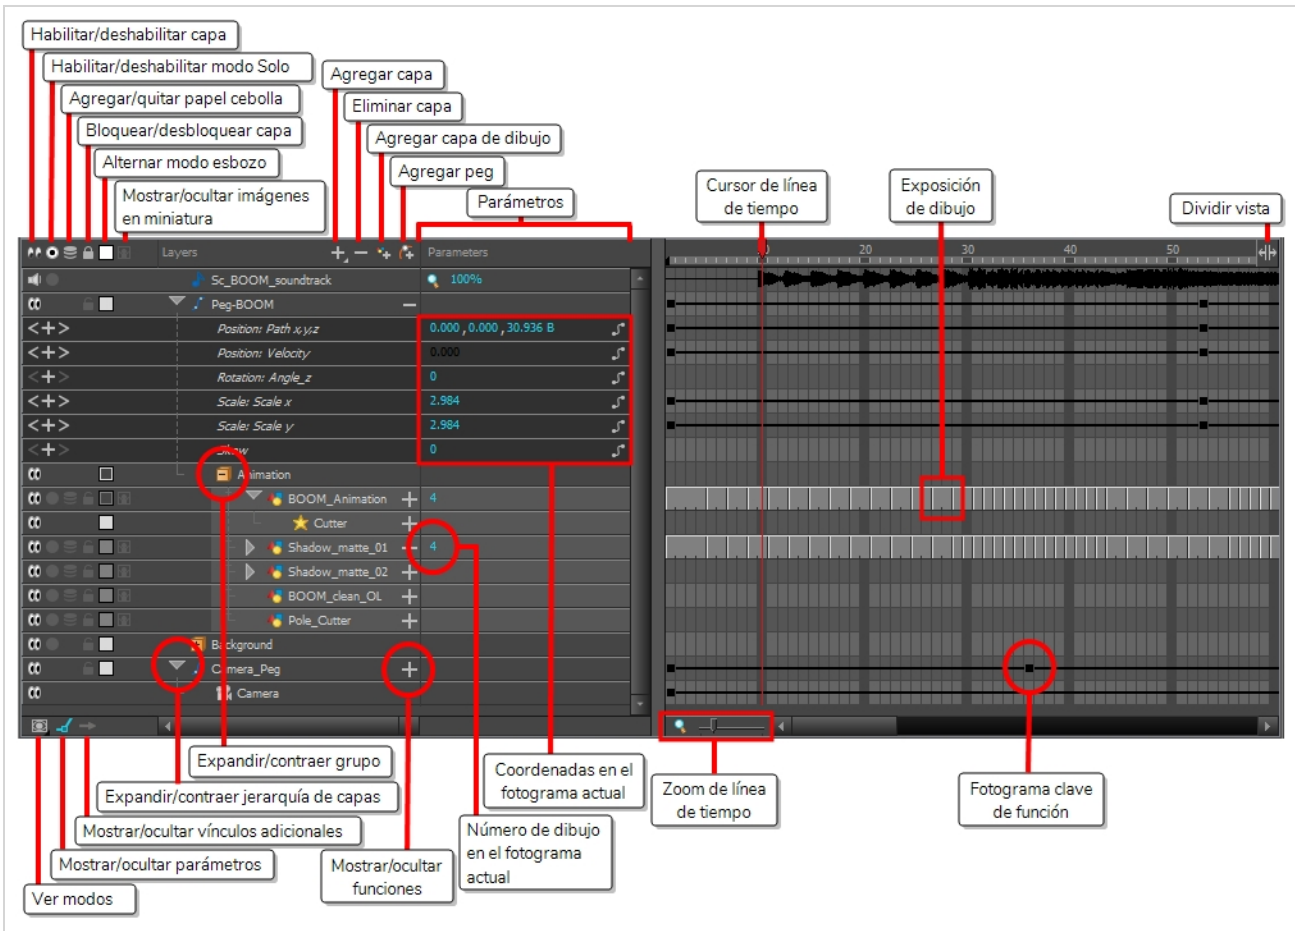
Habilitar/deshabilitar capa
Habilitar/deshabilitar modo Solo
Agregar/quitar papel cebolla
Bloquear/desbloquear capa
Alternar modo esbozo
Mostrar/ocultar imágenes en miniatura
Agregar capa
Eliminar capa
Agregar capa de dibujo
Agregar peg
Parámetros
Cursor de línea de tiempo
Exposición de dibujo
Dividir vista

Layers
Parameters
Sc_BOOM_soundtrack
100%
Peg-BOOM
Position: Path x,y,z
0.000 , 0.000 , 30.936 B
Position: Velocity
0.000
Rotation: Angle_z
0
Scale: Scale x
2.984
Scale: Scale y
2.984
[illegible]
0
A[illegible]imation
BOOM_Animation
4
Cutter
Shadow_matte_01
4
Shadow_matte_02
BOOM_clean_OL
Pole_Cutter
B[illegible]ckground
C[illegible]mera_Peg
Camera

20
30
40
50

Expandir/contraer grupo
Expandir/contraer jerarquía de capas
Mostrar/ocultar vínculos adicionales
Mostrar/ocultar parámetros
Ver modos
Mostrar/ocultar funciones
Coordenadas en el fotograma actual
Número de dibujo en el fotograma actual
Zoom de línea de tiempo
Fotograma clave de función